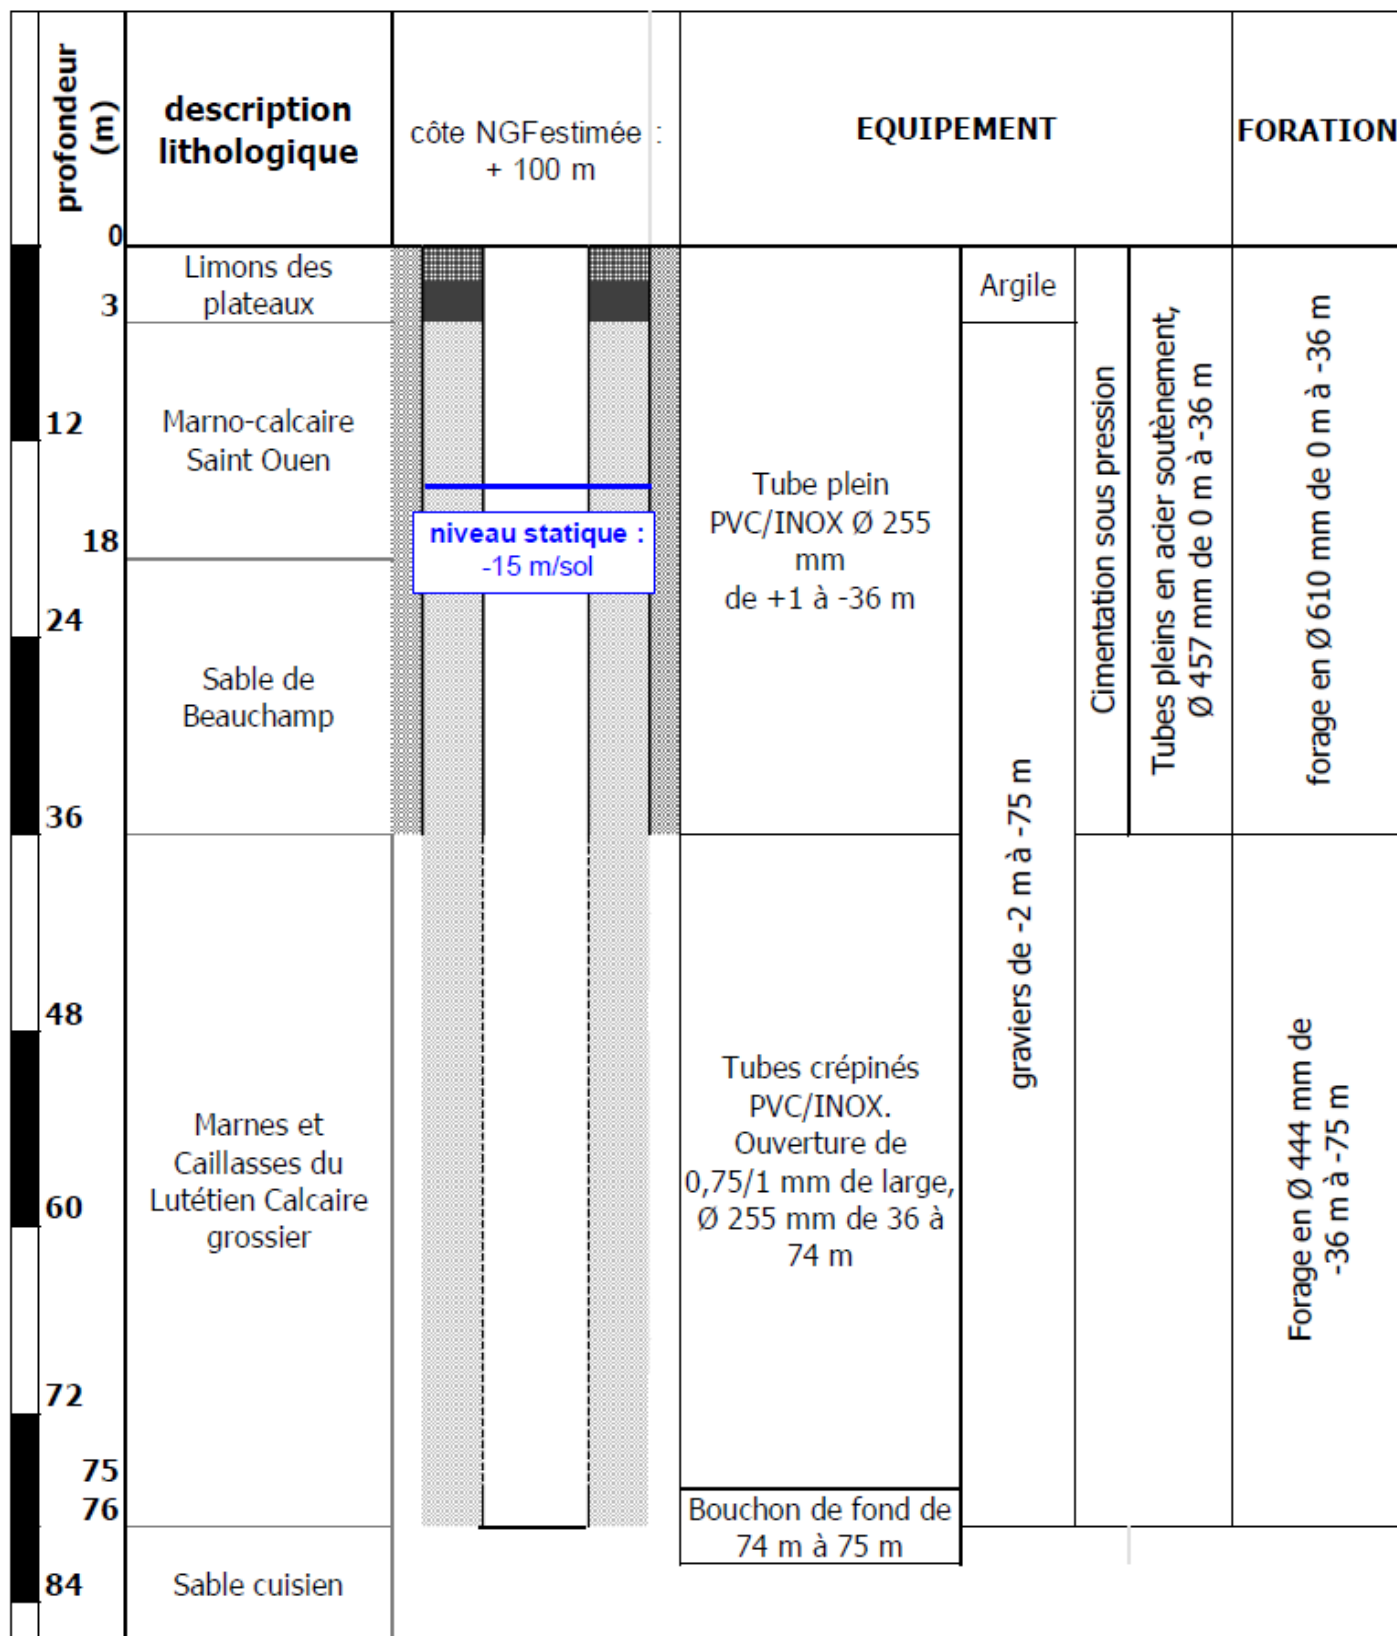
profondeur (m)

description lithologique

côte NGFestimée : + 100 m

EQUIPEMENT

FORATION

0

Limons des plateaux

3

Argile

12

Marno-calcaire Saint Ouen

Tube plein PVC/INOX Ø 255 mm de +1 à -36 m

Cimentation sous pression

Tubes pleins en acier soutènement, Ø 457 mm de 0 m à -36 m

forage en Ø 610 mm de 0 m à -36 m

niveau statique : -15 m/sol

18

24

Sable de Beauchamp

36

graviers de -2 m à -75 m

48

Marnes et Caillasses du Lutétien Calcaire grossier

Tubes crépinés PVC/INOX. Ouverture de 0,75/1 mm de large, Ø 255 mm de 36 à 74 m

Forage en Ø 444 mm de -36 m à -75 m

60

72

75

76

Bouchon de fond de 74 m à 75 m

84

Sable cuisien